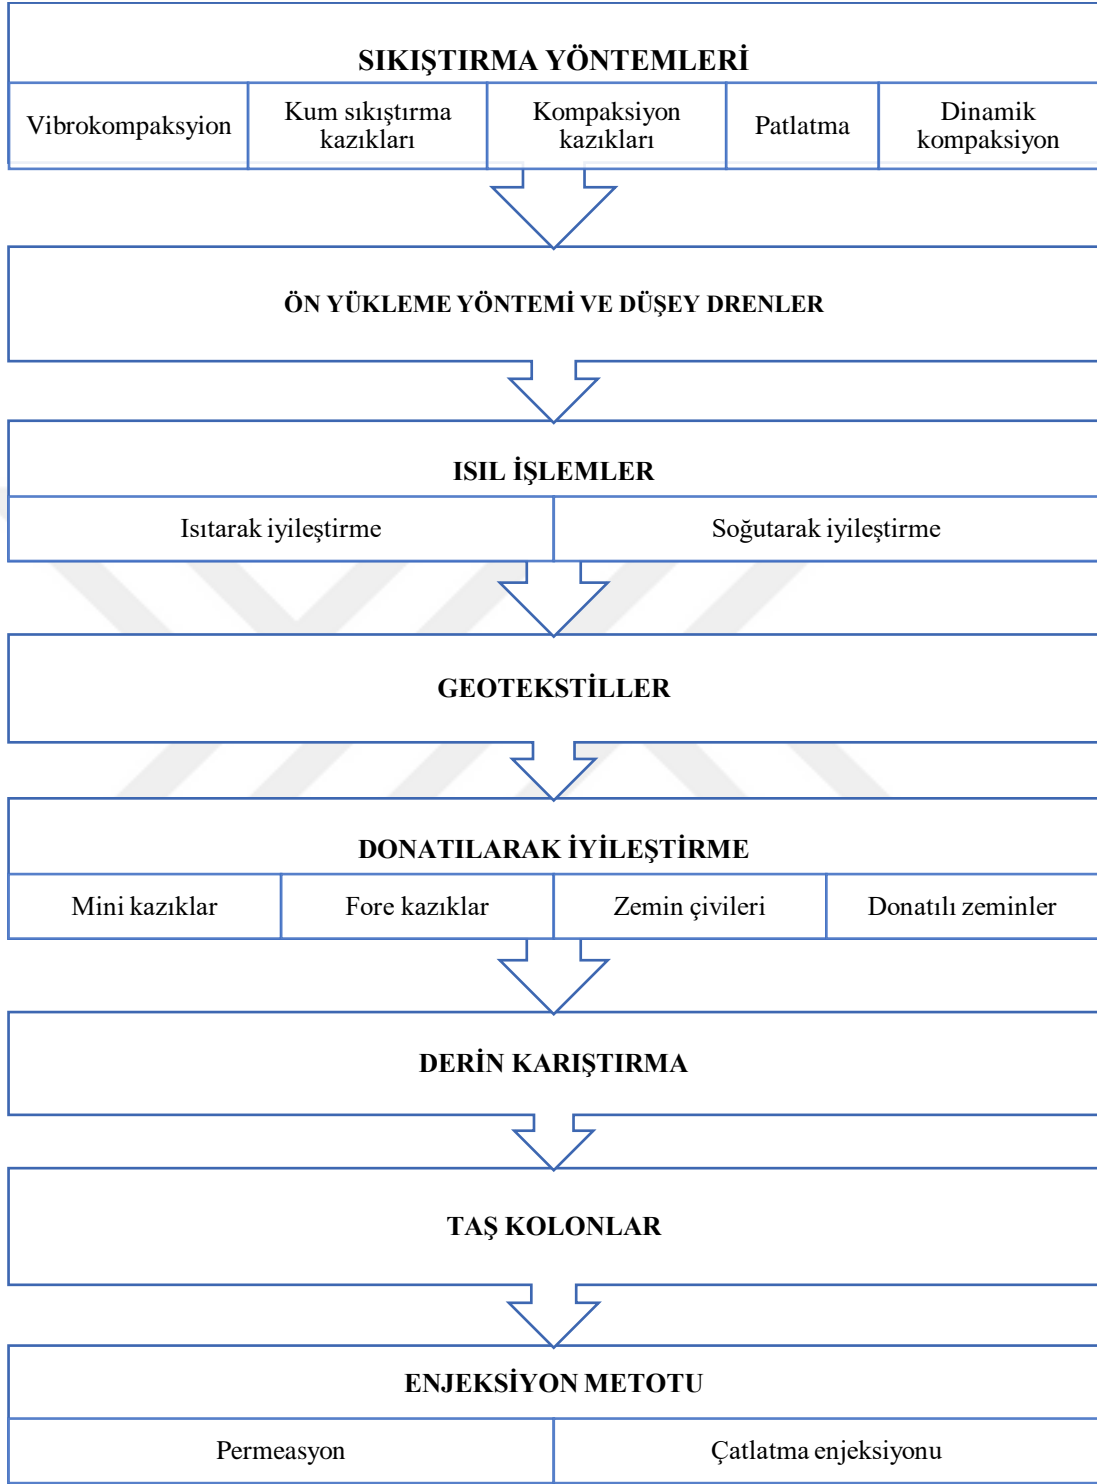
SIKIŞTIRMA YÖNTEMLERİ

| Vibrokompaksiyon | Kum sıkıştırma kazıkları | Kompaksiyon kazıkları | Patlatma | Dinamik kompaksiyon |
|---|---|---|---|---|

ÖN YÜKLEME YÖNTEMİ VE DÜŞEY DRENLER

ISIL İŞLEMLER

| Isıtarak iyileştirme | Soğutarak iyileştirme |
|---|---|

GEOTEKSTİLLER

DONATILARAK İYİLEŞTİRME

| Mini kazıklar | Fore kazıklar | Zemin çivileri | Donatılı zeminler |
|---|---|---|---|

DERİN KARIŞTIRMA

TAŞ KOLONLAR

ENJEKSİYON METOTU

| Permeasyon | Çatlatma enjeksiyonu |
|---|---|